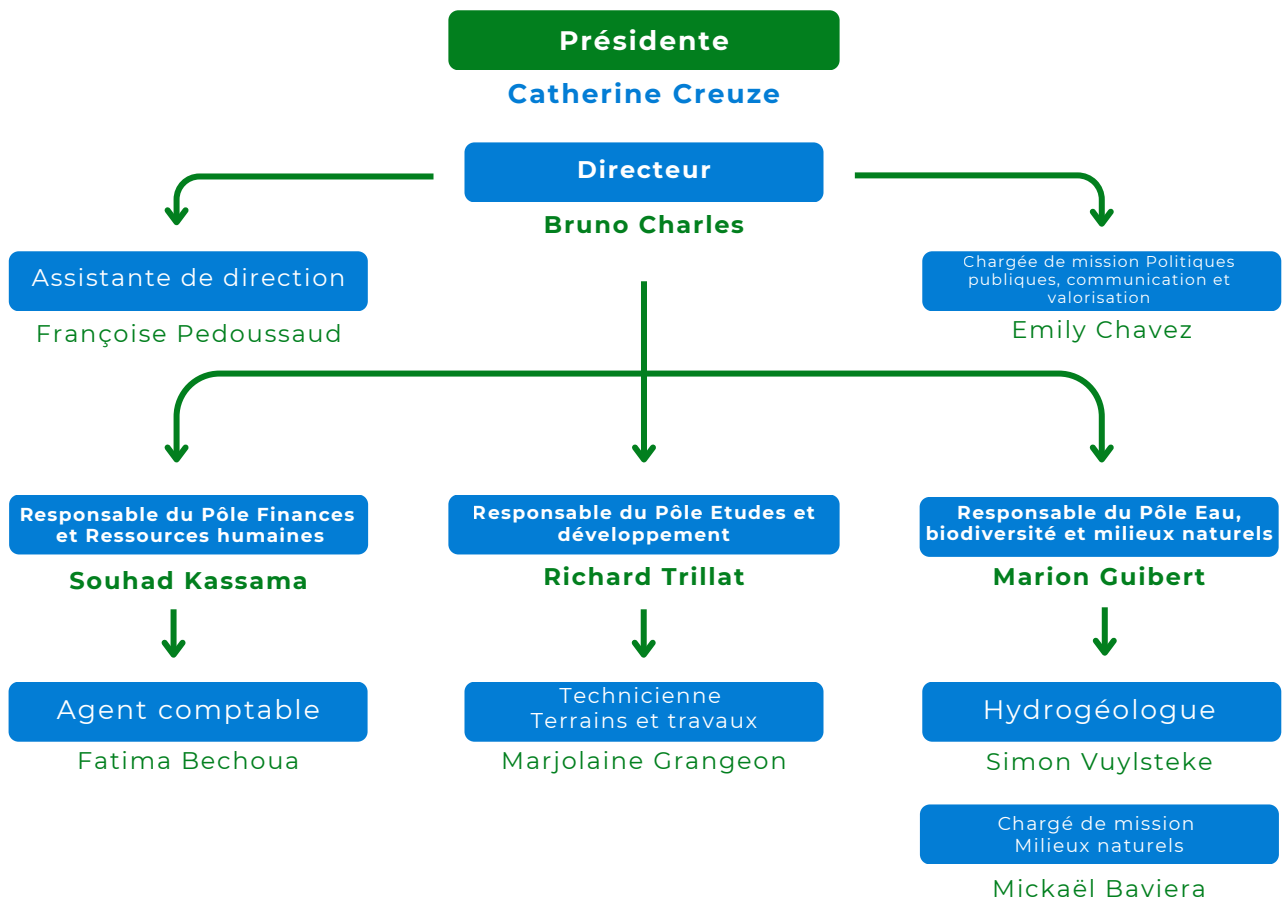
Présidente

Catherine Creuze

Directeur

Bruno Charles

Assistante de direction

Françoise Pedoussaud

Chargée de mission Politiques publiques, communication et valorisation

Emily Chavez

Responsable du Pôle Finances et Ressources humaines

Souhad Kassama

Agent comptable

Fatima Bechoua

Responsable du Pôle Etudes et développement

Richard Trillat

Technicienne Terrains et travaux

Marjolaine Grangeon

Responsable du Pôle Eau, biodiversité et milieux naturels

Marion Guibert

Hydrogéologue

Simon Vuylsteke

Chargé de mission Milieux naturels

Mickaël Baviera